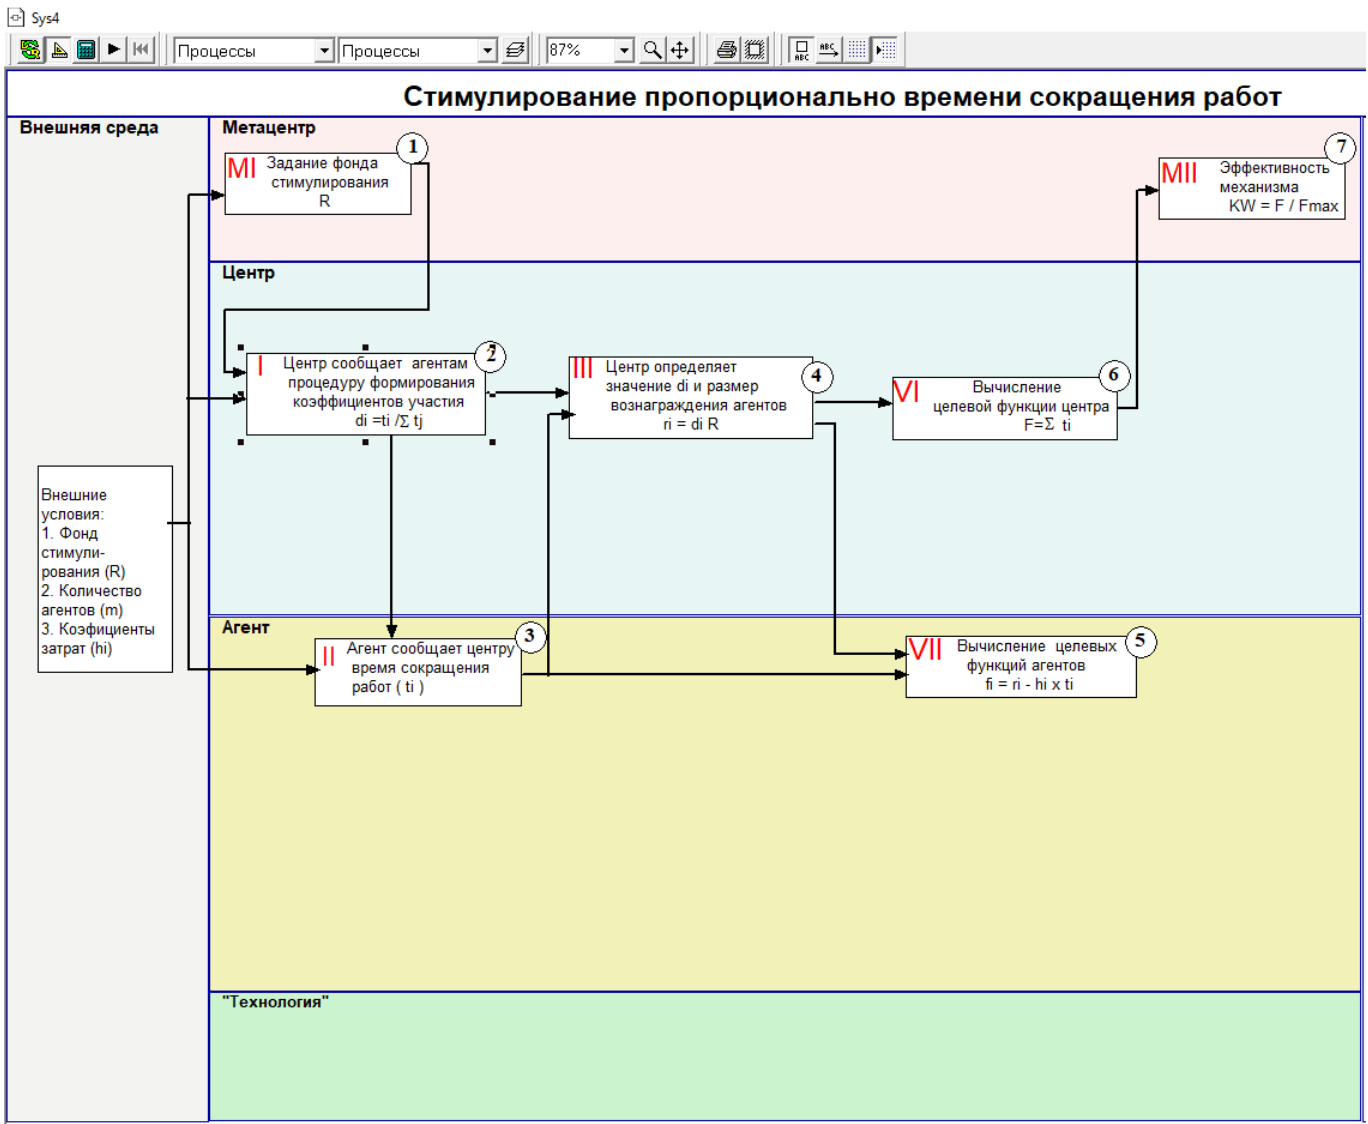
Sys4

Процессы
Процессы
87%

Стимулирование пропорционально времени сокращения работ

Внешняя среда

Метацентр

MI Задание фонда стимулирования R

1

MII Эффективность механизма KW = F / Fmax

7

Центр

I Центр сообщает агентам процедуру формирования коэффициентов участия di =ti /Σ tj

2

III Центр определяет значение di и размер вознаграждения агентов ri = di R

4

VI Вычисление целевой функции центра F=Σ ti

6

Внешние условия:
1. Фонд стимулирования (R)
2. Количество агентов (m)
3. Коэфициенты затрат (hi)

Агент

II Агент сообщает центру время сокращения работ ( ti )

3

VII Вычисление целевых функций агентов fi = ri - hi x ti

5

"Технология"